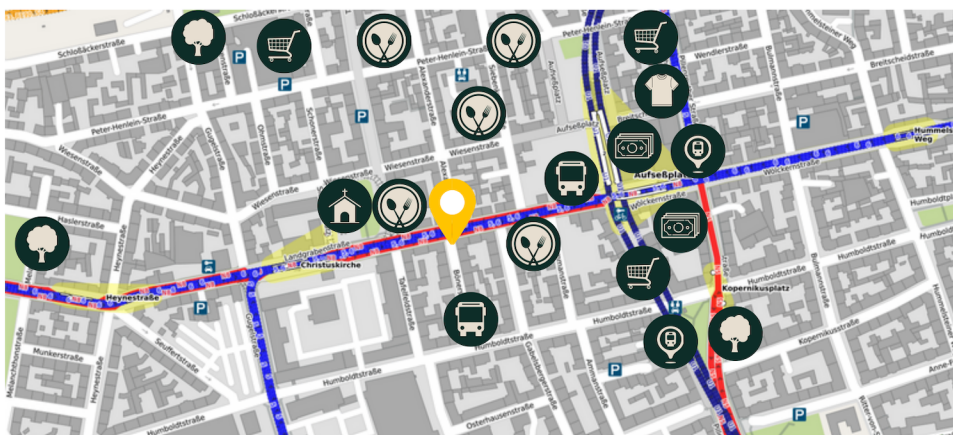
Schloßäckerstraße
Schloßäckerstraße
Peter-Henlein-Straße
Peter-Henlein-Straße
Wendlerstraße
Breitscheidstraße
Hummelsteiner Weg
Aufseßplatz
Wiesenstraße
Wiesenstraße
Wiesenstraße
Wölckernstraße
Aufseßplatz
Wölckernstraße
Humboldtstraße
Haslerstraße
Heynestraße
Heynestraße
Landgrabenstraße
Christuskirche
Humboldtstraße
Kopernikusplatz
Humboldtstraße
Kopernikusstraße
Munkerstraße
Humboldtstraße
Humboldtstraße
Osterhausenstraße
Humboldtstraße
Anne-F